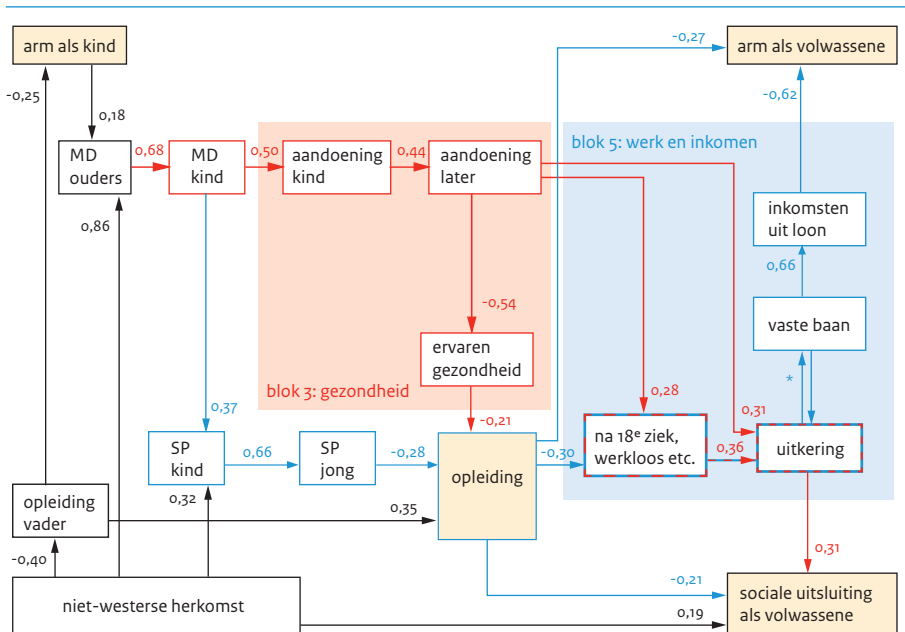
arm als kind

-0,25

0,18

MD ouders

0,68

MD kind

0,50

aandoening kind

0,44

aandoening later

-0,27

arm als volwassene

-0,62

blok 5: werk en inkomen

inkomsten uit loon

0,66

vaste baan

*

0,86

-0,54

ervaren gezondheid

blok 3: gezondheid

0,37

0,28

0,31

-0,21

SP kind

0,66

SP jong

-0,28

opleiding

-0,30

na 18$^e$ ziek, werkloos etc.

0,36

uitkering

0,32

opleiding vader

0,35

0,31

-0,40

-0,21

niet-westerse herkomst

0,19

sociale uitsluiting als volwassene